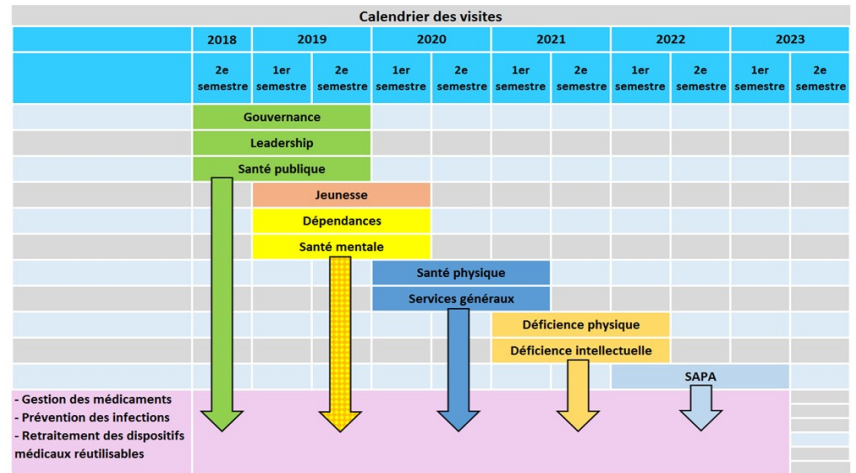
Calendrier des visites

| | 2018 | 2019 | | 2020 | | 2021 | | 2022 | | 2023 | |
|---|---|---|---|---|---|---|---|---|---|---|---|
| | 2e semestre | 1er semestre | 2e semestre | 1er semestre | 2e semestre | 1er semestre | 2e semestre | 1er semestre | 2e semestre | 1er semestre | 2e semestre |

Gouvernance
Leadership
Santé publique
Jeunesse
Dépendances
Santé mentale
Santé physique
Services généraux
Déficience physique
Déficience intellectuelle
SAPA

- Gestion des médicaments
- Prévention des infections
- Retraitement des dispositifs médicaux réutilisables